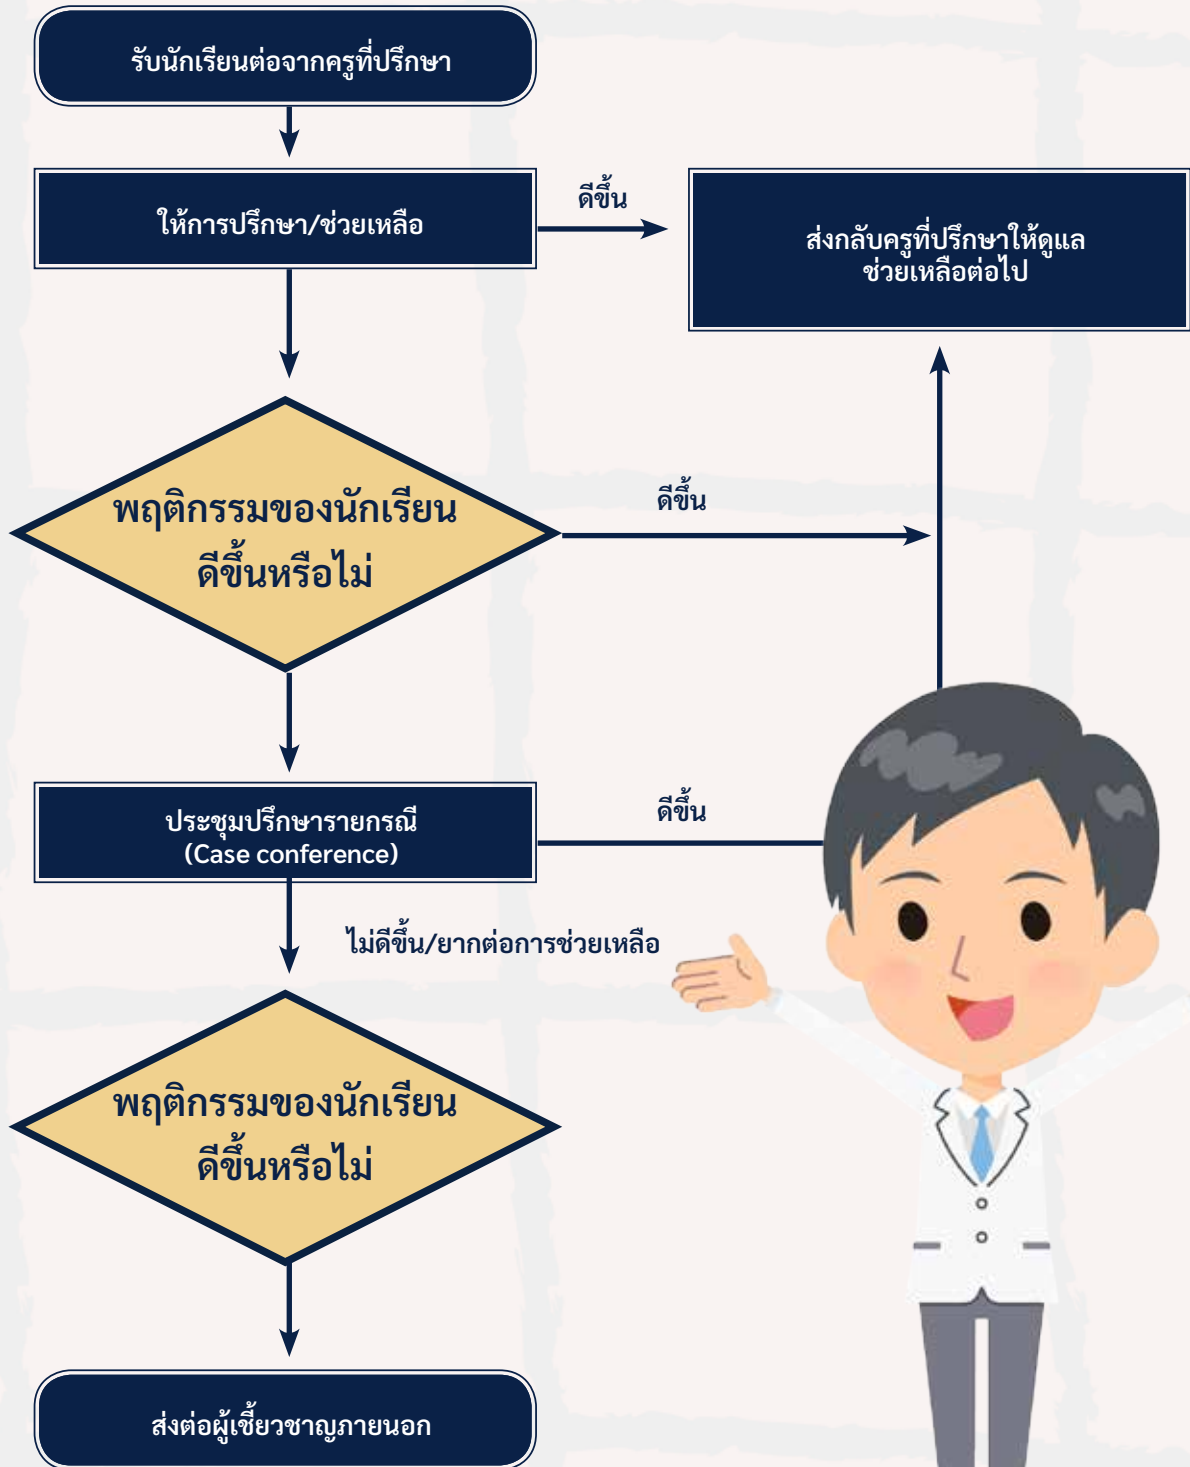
รับนักเรียนต่อจากครูที่ปรึกษา

ให้การปรึกษา/ช่วยเหลือ

ดีขึ้น

ส่งกลับครูที่ปรึกษาให้ดูแลช่วยเหลือต่อไป

พฤติกรรมของนักเรียนดีขึ้นหรือไม่

ดีขึ้น

ประชุมปรึกษารายกรณี (Case conference)

ดีขึ้น

ไม่ดีขึ้น/ยากต่อการช่วยเหลือ

พฤติกรรมของนักเรียนดีขึ้นหรือไม่

ส่งต่อผู้เชี่ยวชาญภายนอก